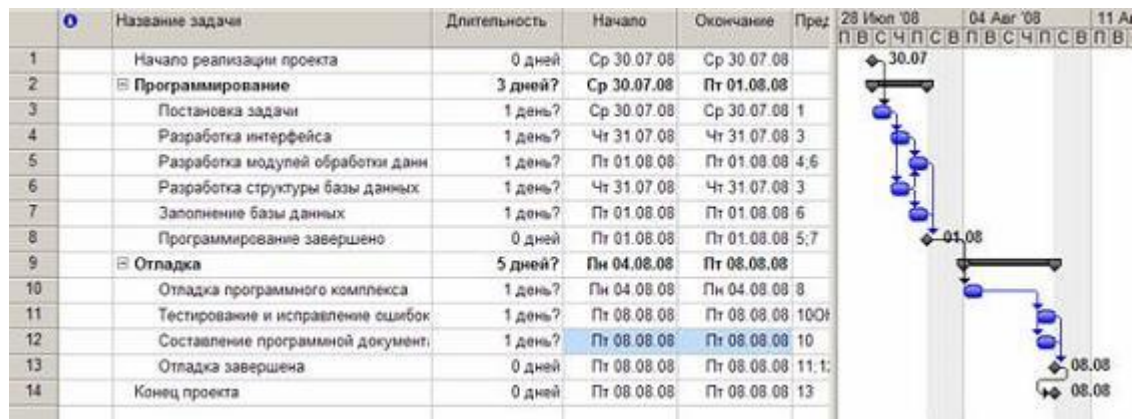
|  | ⓘ | Название задачи | Длительность | Начало | Окончание | Пред |
|---|---|---|---|---|---|---|
| 1 |  | Начало реализации проекта | 0 дней | Ср 30.07.08 | Ср 30.07.08 |  |
| 2 |  | ⊟ Программирование | 3 дней? | Ср 30.07.08 | Пт 01.08.08 |  |
| 3 |  | Постановка задачи | 1 день? | Ср 30.07.08 | Ср 30.07.08 | 1 |
| 4 |  | Разработка интерфейса | 1 день? | Чт 31.07.08 | Чт 31.07.08 | 3 |
| 5 |  | Разработка модулей обработки данн | 1 день? | Пт 01.08.08 | Пт 01.08.08 | 4;6 |
| 6 |  | Разработка структуры базы данных | 1 день? | Чт 31.07.08 | Чт 31.07.08 | 3 |
| 7 |  | Заполнение базы данных | 1 день? | Пт 01.08.08 | Пт 01.08.08 | 6 |
| 8 |  | Программирование завершено | 0 дней | Пт 01.08.08 | Пт 01.08.08 | 5;7 |
| 9 |  | ⊟ Отладка | 5 дней? | Пн 04.08.08 | Пт 08.08.08 |  |
| 10 |  | Отладка программного комплекса | 1 день? | Пн 04.08.08 | Пн 04.08.08 | 8 |
| 11 |  | Тестирование и исправление ошибок | 1 день? | Пт 08.08.08 | Пт 08.08.08 | 10ОІ |
| 12 |  | Составление программной документ | 1 день? | Пт 08.08.08 | Пт 08.08.08 | 10 |
| 13 |  | Отладка завершена | 0 дней | Пт 08.08.08 | Пт 08.08.08 | 11;1: |
| 14 |  | Конец проекта | 0 дней | Пт 08.08.08 | Пт 08.08.08 | 13 |

28 Июл '08 04 Авг '08 11 А
П В С Ч П С В П В С Ч П С В П В
30.07
01.08
08.08
08.08